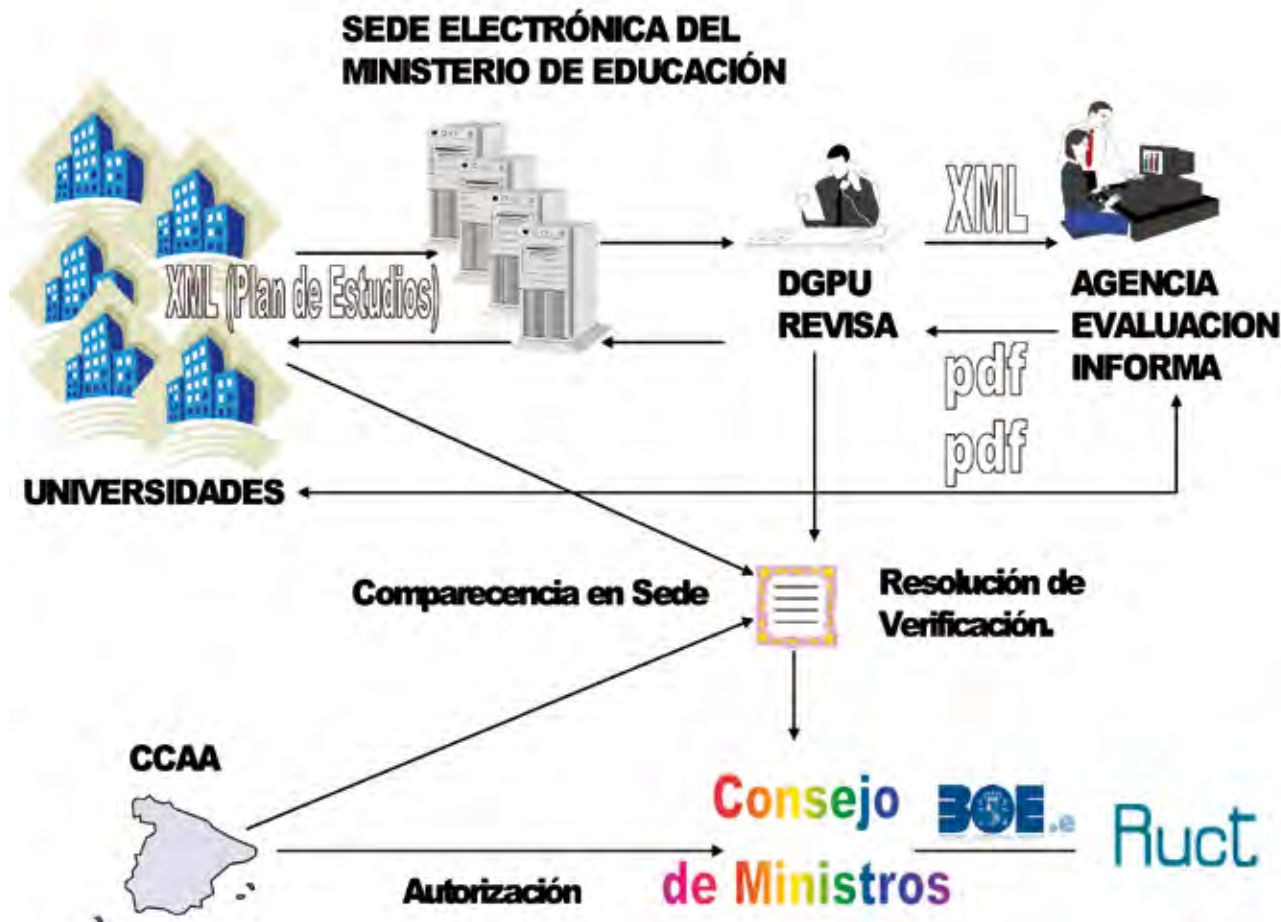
SEDE ELECTRÓNICA DEL MINISTERIO DE EDUCACIÓN

XML (Plan de Estudios)

DGPU REVISA

XML

AGENCIA EVALUACION INFORMA

pdf

pdf

UNIVERSIDADES

Comparecencia en Sede

Resolución de Verificación.

CCAA

Consejo de Ministros

BOE.e

Ruct

Autorización